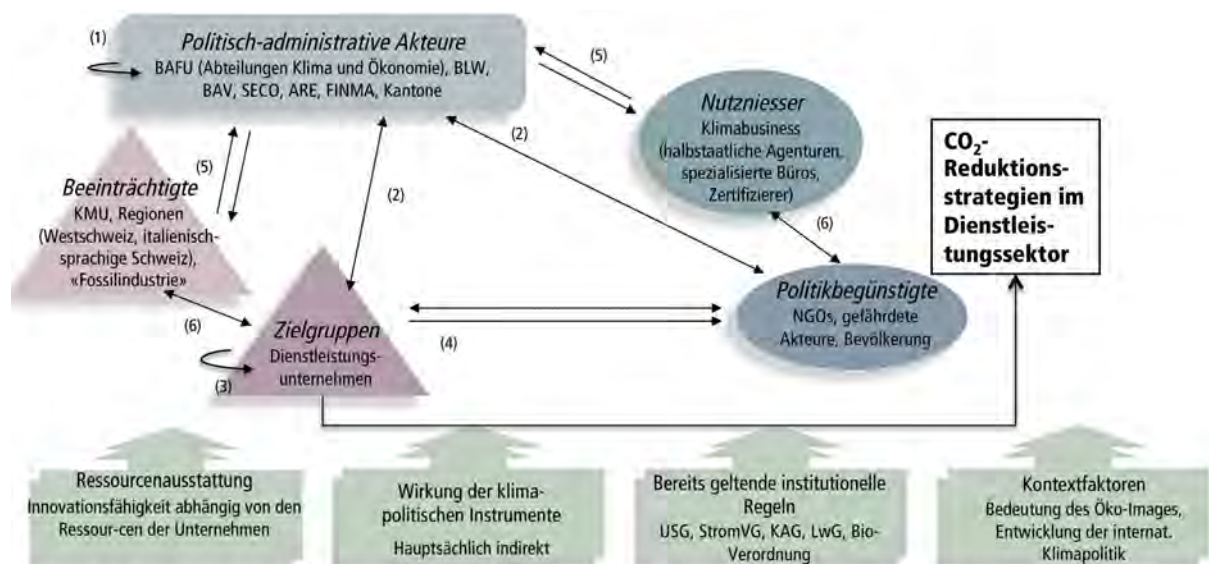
(1)

*Politisch-administrative Akteure*
BAFU (Abteilungen Klima und Ökonomie), BLW, BAV, SECO, ARE, FINMA, Kantone

(5)

*Nutzniesser*
Klimabusiness (halbstaatliche Agenturen, spezialisierte Büros, Zertifizierer)

(2)

$CO_2$-Reduktionsstrategien im Dienstleistungssektor

(5)

*Beeinträchtigte*
KMU, Regionen (Westschweiz, italienischsprachige Schweiz), «Fossilindustrie»

(2)

(6)

*Politikbegünstigte*
NGOs, gefährdete Akteure, Bevölkerung

(6)

*Zielgruppen*
Dienstleistungsunternehmen

(4)

(3)

Ressourcenausstattung
Innovationsfähigkeit abhängig von den Ressour-cen der Unternehmen

Wirkung der klimapolitischen Instrumente
Hauptsächlich indirekt

Bereits geltende institutionelle Regeln
USG, StromVG, KAG, LwG, Bio-Verordnung

Kontextfaktoren
Bedeutung des Öko-Images, Entwicklung der internat. Klimapolitik